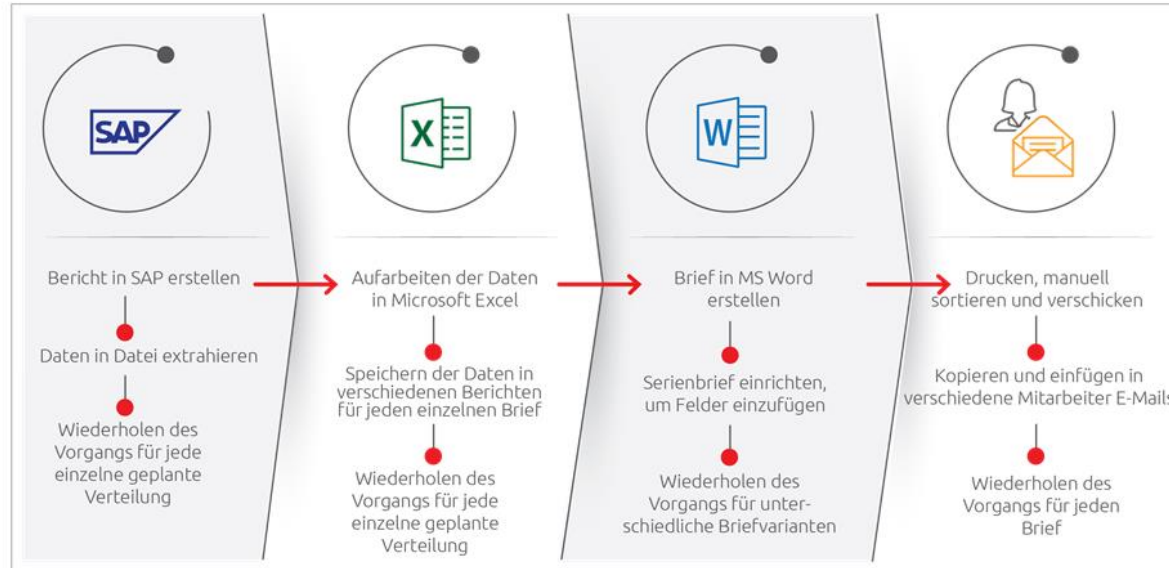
SAP

Bericht in SAP erstellen

Daten in Datei extrahieren

Wiederholen des Vorgangs für jede einzelne geplante Verteilung

X

Aufarbeiten der Daten in Microsoft Excel

Speichern der Daten in verschiedenen Berichten für jeden einzelnen Brief

Wiederholen des Vorgangs für jede einzelne geplante Verteilung

W

Brief in MS Word erstellen

Serienbrief einrichten, um Felder einzufügen

Wiederholen des Vorgangs für unterschiedliche Briefvarianten

Drucken, manuell sortieren und verschicken

Kopieren und einfügen in verschiedene Mitarbeiter E-Mails

Wiederholen des Vorgangs für jeden Brief